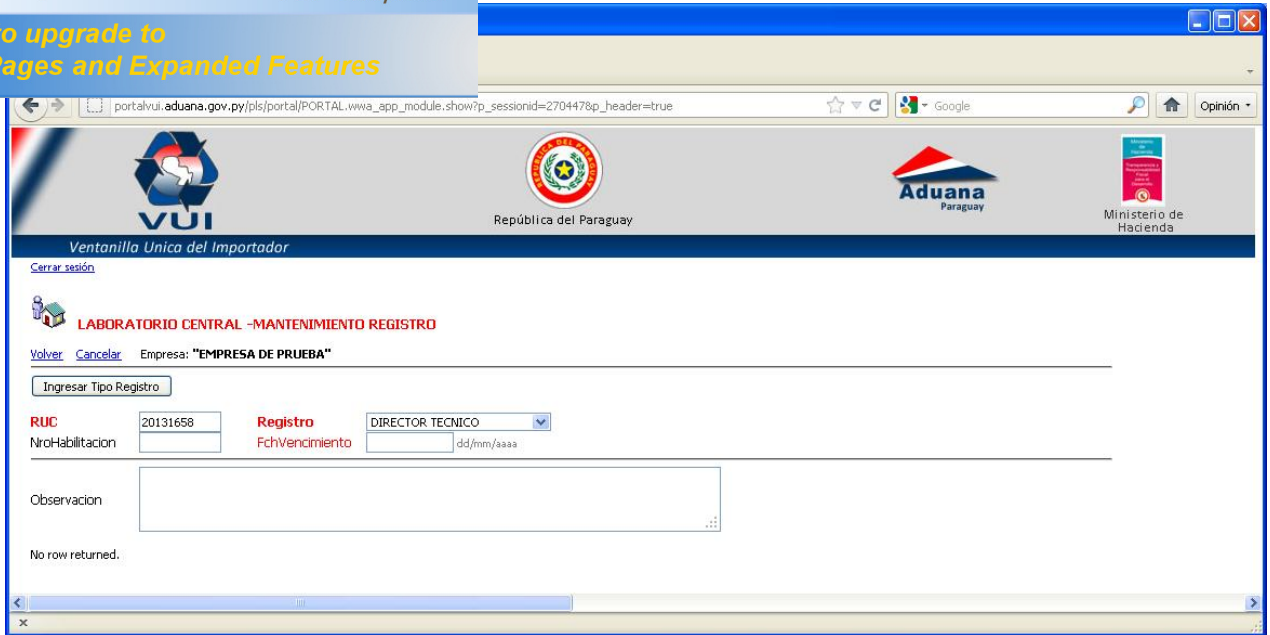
o upgrade to
ages and Expanded Features

portalvui.aduana.gov.py/pls/portal/PORTAL.wwa_app_module.show?p_sessionid=270447&p_header=true

Google

Opinión

VUI

REPUBLICA DEL PARAGUAY

República del Paraguay

Aduana
Paraguay

Ministerio de Hacienda

Ventanilla Unica del Importador

Cerrar sesión

LABORATORIO CENTRAL -MANTENIMIENTO REGISTRO

Volver Cancelar Empresa: "EMPRESA DE PRUEBA"

Ingresar Tipo Registro

RUC 20131658 Registro DIRECTOR TECNICO
NroHabilitacion FchVencimiento dd/mm/aaaa

Observacion

No row returned.